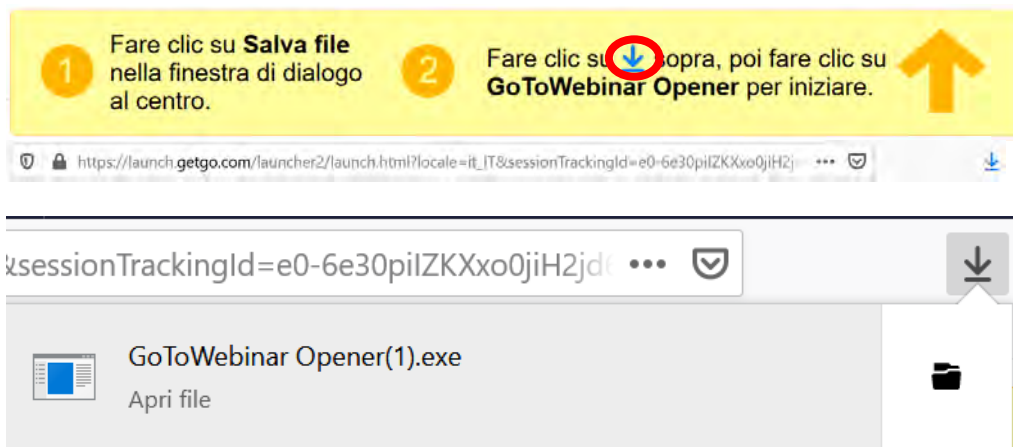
1 Fare clic su **Salva file** nella finestra di dialogo al centro.

2 Fare clic su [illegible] sopra, poi fare clic su **GoToWebinar Opener** per iniziare.

https://launch.getgo.com/launcher2/launch.html?locale=it_IT&sessionTrackingId=e0-6e30piIZKXxo0jiH2j

&sessionTrackingId=e0-6e30piIZKXxo0jiH2jd

GoToWebinar Opener(1).exe
Apri file